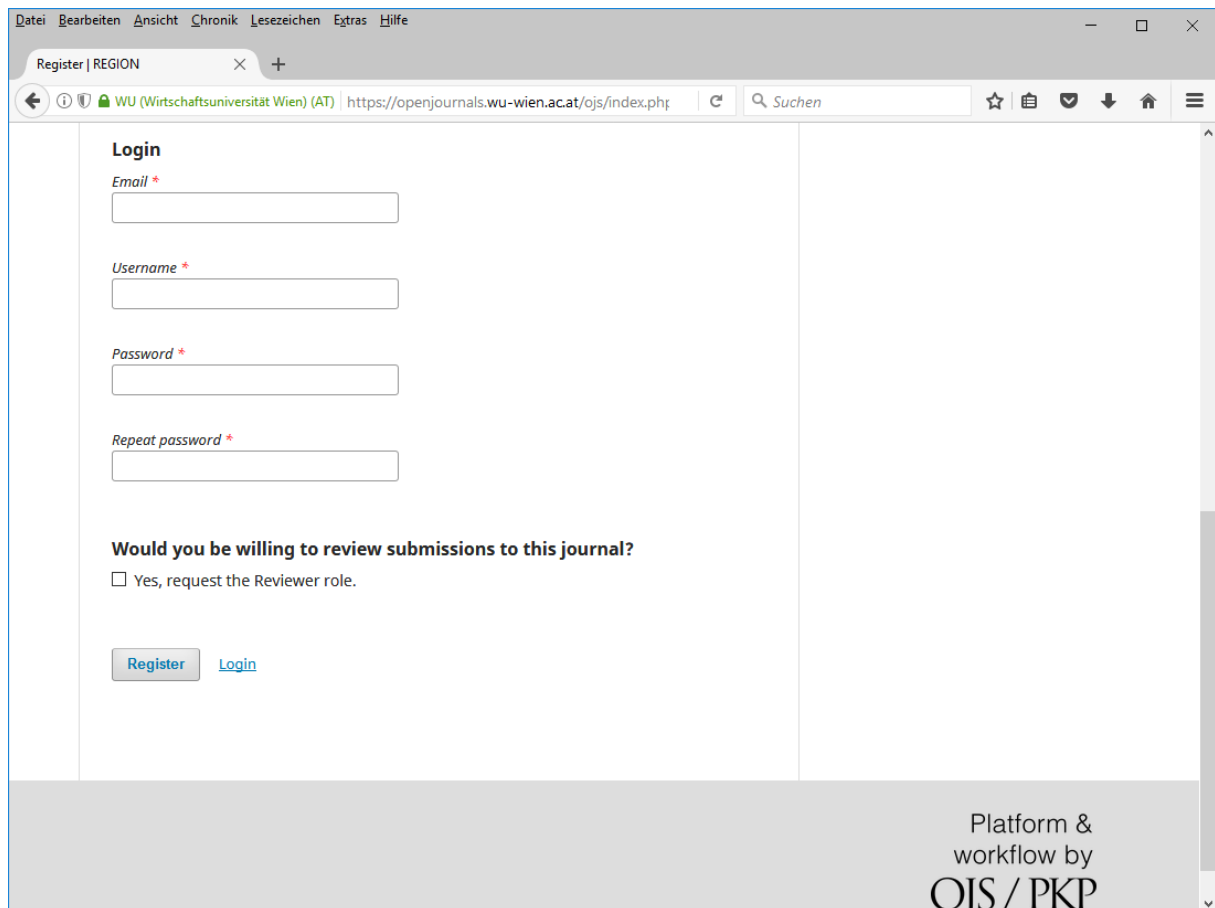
Datei Bearbeiten Ansicht Chronik Lesezeichen Extras Hilfe

Register | REGION

WU (Wirtschaftsuniversität Wien) (AT) https://openjournals.wu-wien.ac.at/ojs/index.php

Suchen

Login

Email *

Username *

Password *

Repeat password *

Would you be willing to review submissions to this journal?

Yes, request the Reviewer role.

Register Login

Platform & workflow by OJS / PKP